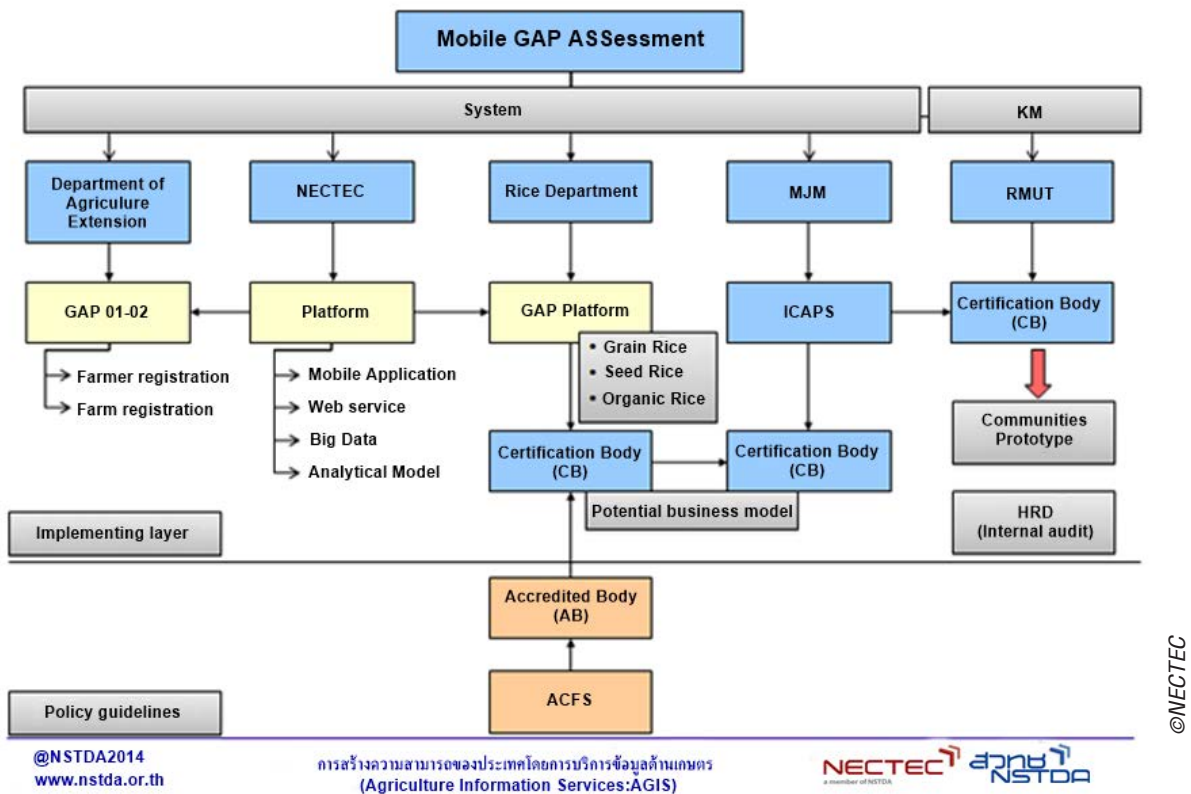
Mobile GAP ASSessment

System

KM

Department of Agriculure Extension

NECTEC

Rice Department

MJM

RMUT

GAP 01-02

Platform

GAP Platform

ICAPS

Certification Body (CB)

Farmer registration
Farm registration

Mobile Application
Web service
Big Data
Analytical Model

• Grain Rice
• Seed Rice
• Organic Rice

Communities Prototype

Certification Body (CB)

Certification Body (CB)

Potential business model

HRD (Internal audit)

Implementing layer

Accredited Body (AB)

ACFS

Policy guidelines

@NSTDA2014
www.nstda.or.th

การสร้างความสามารถของประเทศโดยการบริการข้อมูลด้านเกษตร
(Agriculture Information Services:AGIS)

NECTEC
a member of NSTDA
สวทช
NSTDA

©NECTEC